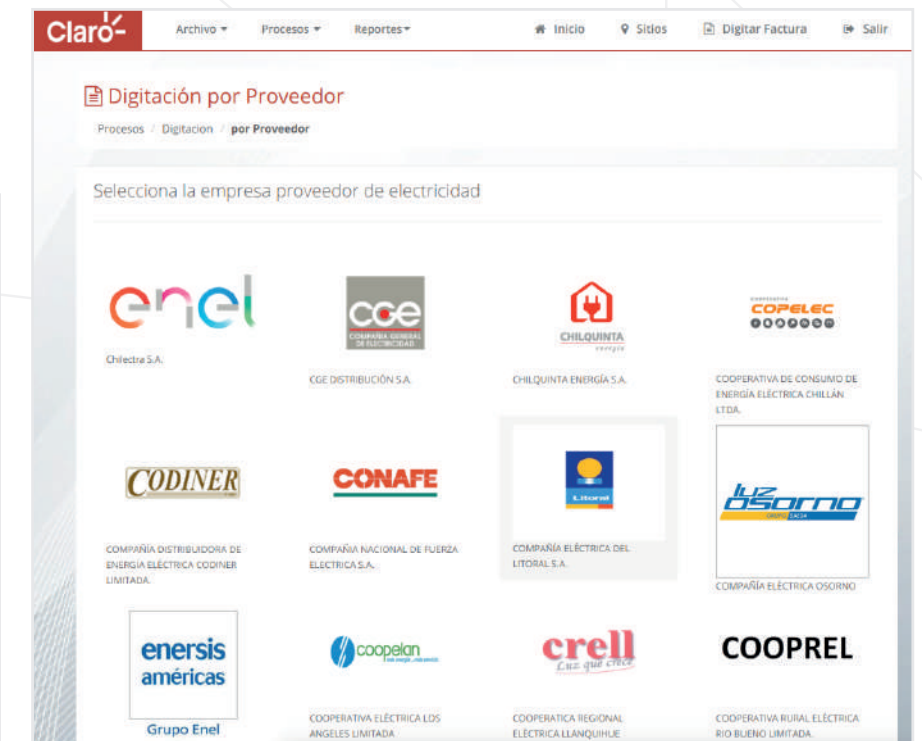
Claro

Archivo ▾ Procesos ▾ Reportes ▾ Inicio Sitios Digitar Factura Salir

Digitación por Proveedor

Procesos / Digitacion / por Proveedor

Selecciona la empresa proveedor de electricidad

enel

Chilectra S.A.

CGE
COMPAÑÍA GENERAL DE ELECTRICIDAD

CGE DISTRIBUCIÓN S.A.

CHILQUINTA energía

CHILQUINTA ENERGÍA S.A.

COPELEC

COOPERATIVA DE CONSUMO DE ENERGÍA ELÉCTRICA CHILLÁN LTDA.

CODINER

COMPAÑÍA DISTRIBUIDORA DE ENERGIA ELÉCTRICA CODINER LIMITADA.

CONAFE

COMPAÑÍA NACIONAL DE FUERZA ELECTRICA S.A.

Litoral

COMPAÑÍA ELÉCTRICA DEL LITORAL S.A.

luz osorno
GRUPO SAESA

COMPAÑÍA ELÉCTRICA OSORNO

enersis américas
Grupo Enel

coopelan

COOPERATIVA ELÉCTRICA LOS ANGELES LIMITADA

crell
Luz que crece

COOPERATICA REGIONAL ELÉCTRICA LLANQUIHUE

COOPREL

COOPERATIVA RURAL ELÉCTRICA RIO BUENO LIMITADA.